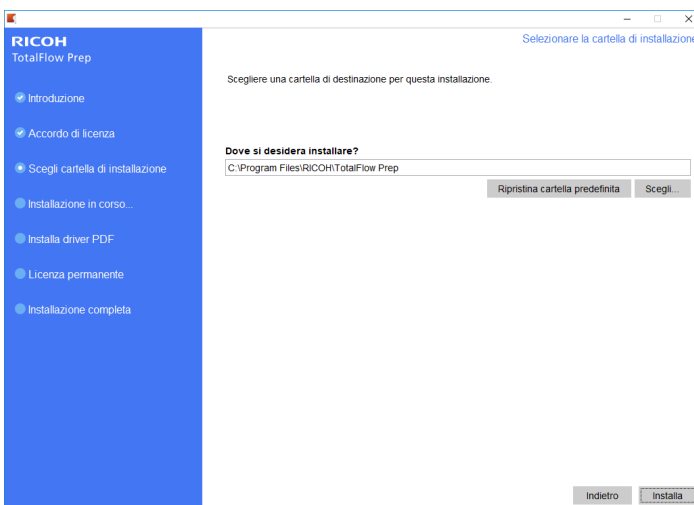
RICOH
TotalFlow Prep

Introduzione
Accordo di licenza
Scegli cartella di installazione
Installazione in corso...
Installa driver PDF
Licenza permanente
Installazione completa

Selezionare la cartella di installazione

Scegliere una cartella di destinazione per questa installazione.

Dove si desidera installare?
C:\Program Files\RICOH\TotalFlow Prep

Ripristina cartella predefinita
Scegli...

Indietro
Installa